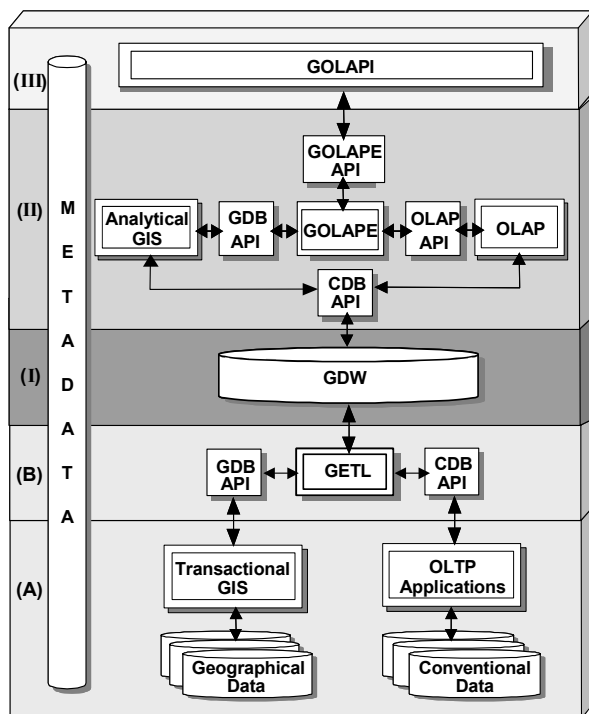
(III)

GOLAPI

GOLAPE API

(II)

Analytical GIS

GDB API

GOLAPE

OLAP API

OLAP

CDB API

(I)

GDW

(B)

GDB API

GETL

CDB API

(A)

Transactional GIS

OLTP Applications

Geographical Data

Conventional Data

M
E
T
A
D
A
T
A